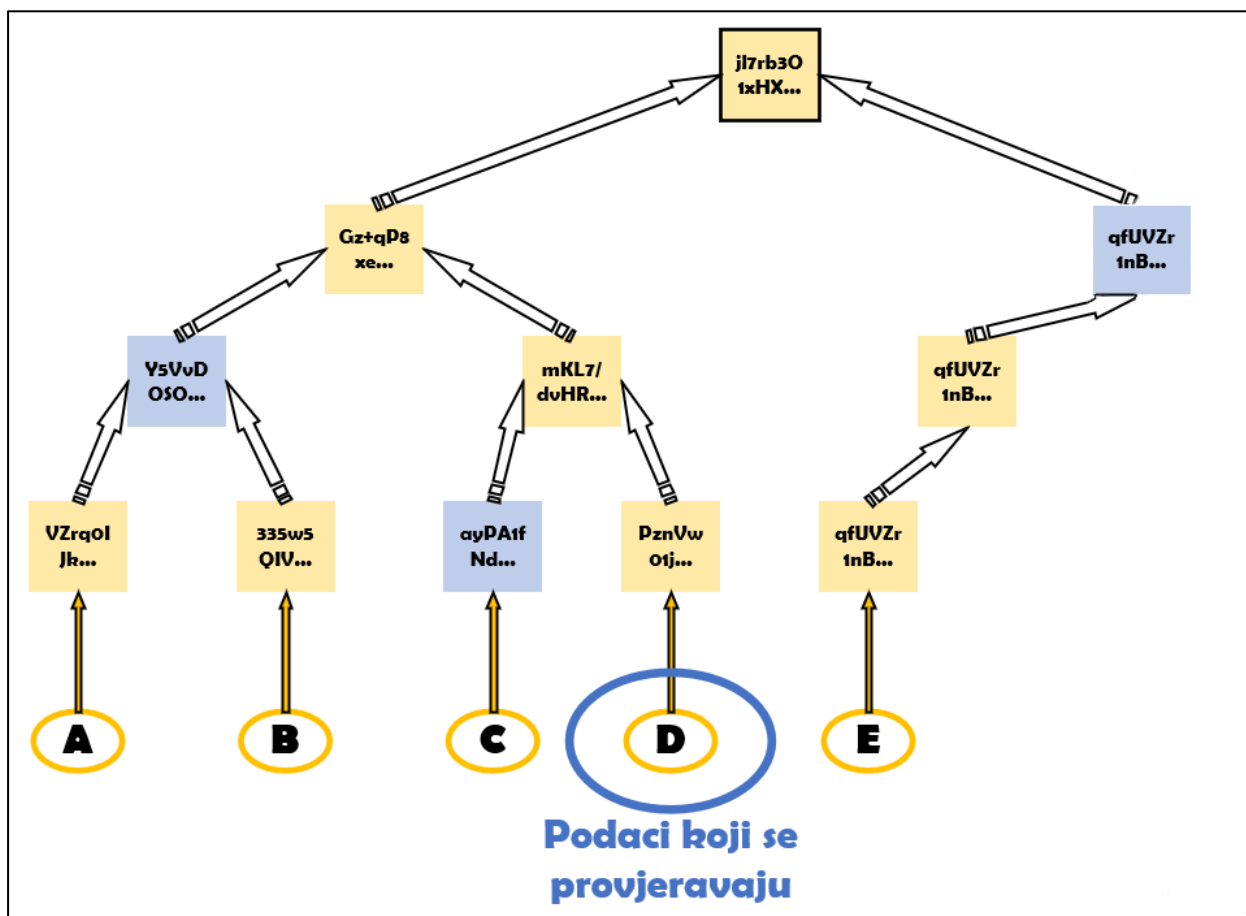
jl7rb3O
1xHX...

Gz+qP8
xe...

qfUVZr
1nB...

Y5VvD
OSO...

mKL7/
dvHR...

qfUVZr
1nB...

VZrq0I
Jk...

335w5
QIV...

ayPA1f
Nd...

PznVw
01j...

qfUVZr
1nB...

A

B

C

D

E

Podaci koji se provjeravaju